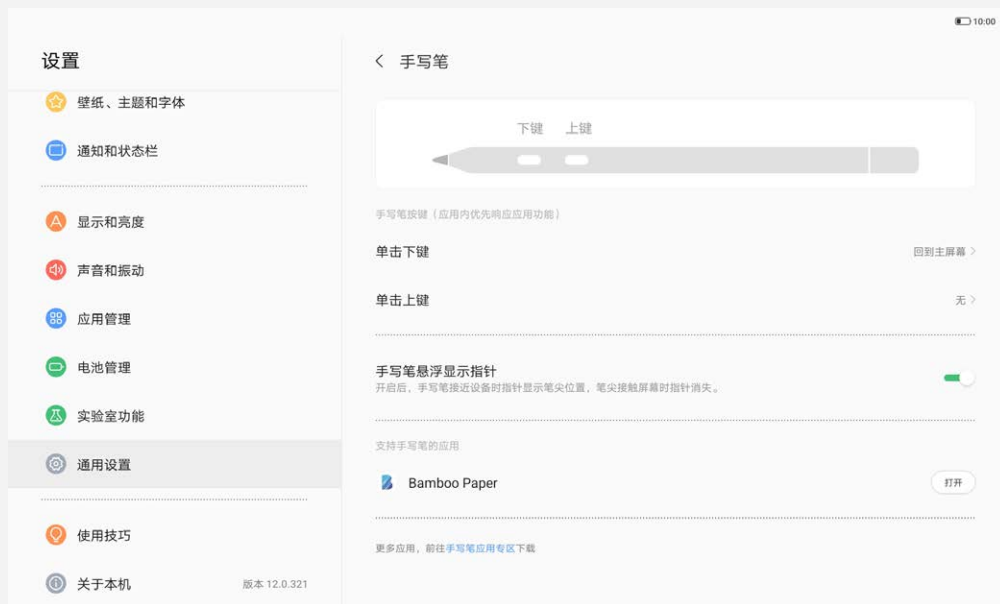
10:00

设置

壁纸、主题和字体

通知和状态栏

显示和亮度

声音和振动

应用管理

电池管理

实验室功能

通用设置

使用技巧

关于本机 版本 12.0.321

手写笔

下键 上键

手写笔按键（应用内优先响应应用功能）

单击下键 回到主屏幕 >

单击上键 无 >

手写笔悬浮显示指针

开启后，手写笔接近设备时指针显示笔尖位置，笔尖接触屏幕时指针消失。

支持手写笔的应用

Bamboo Paper 打开

更多应用，前往手写笔应用专区下载